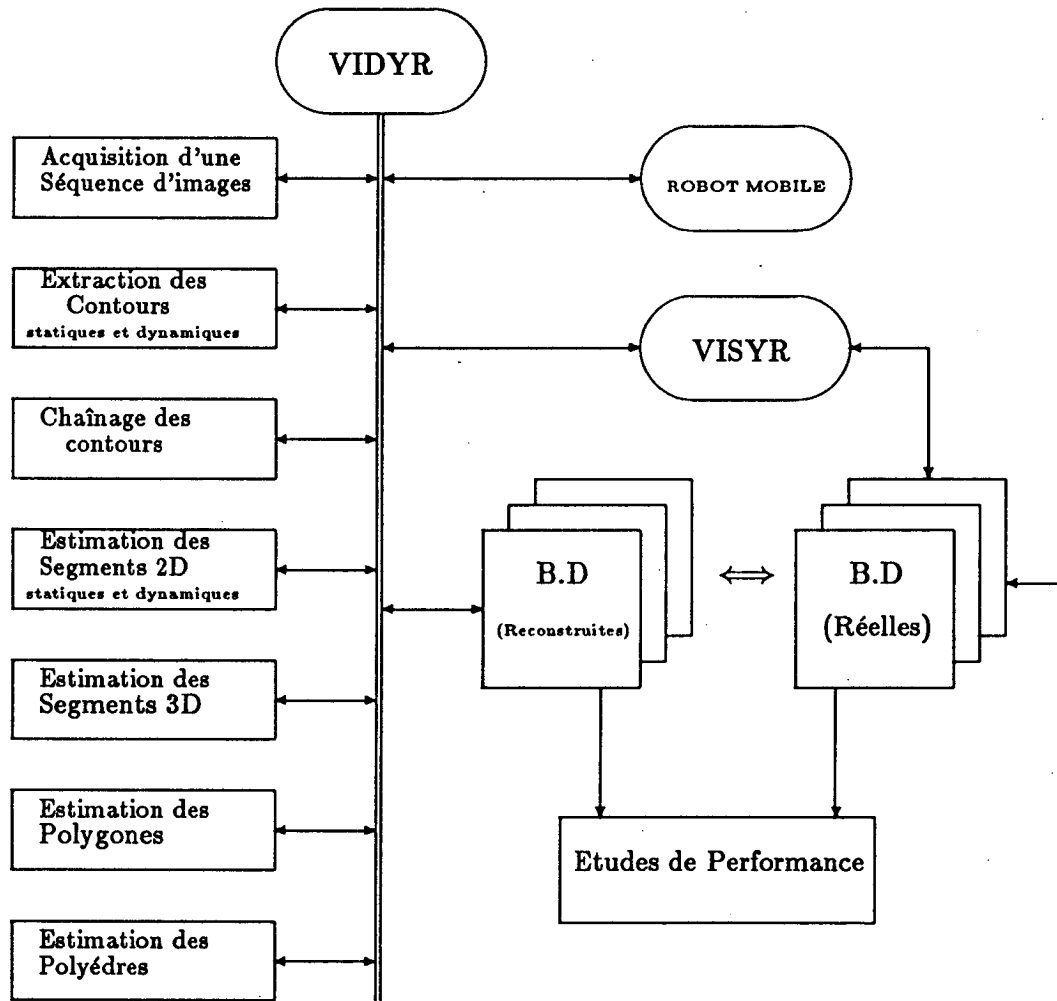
VIDYR

Acquisition d'une Séquence d'images

ROBOT MOBILE

Extraction des Contours
statiques et dynamiques

VISYR

Chaînage des contours

Estimation des Segments 2D
statiques et dynamiques

B.D
(Reconstruites)

$\Longleftrightarrow$

B.D
(Réelles)

Estimation des Segments 3D

Estimation des Polygones

Etudes de Performance

Estimation des Polyédres